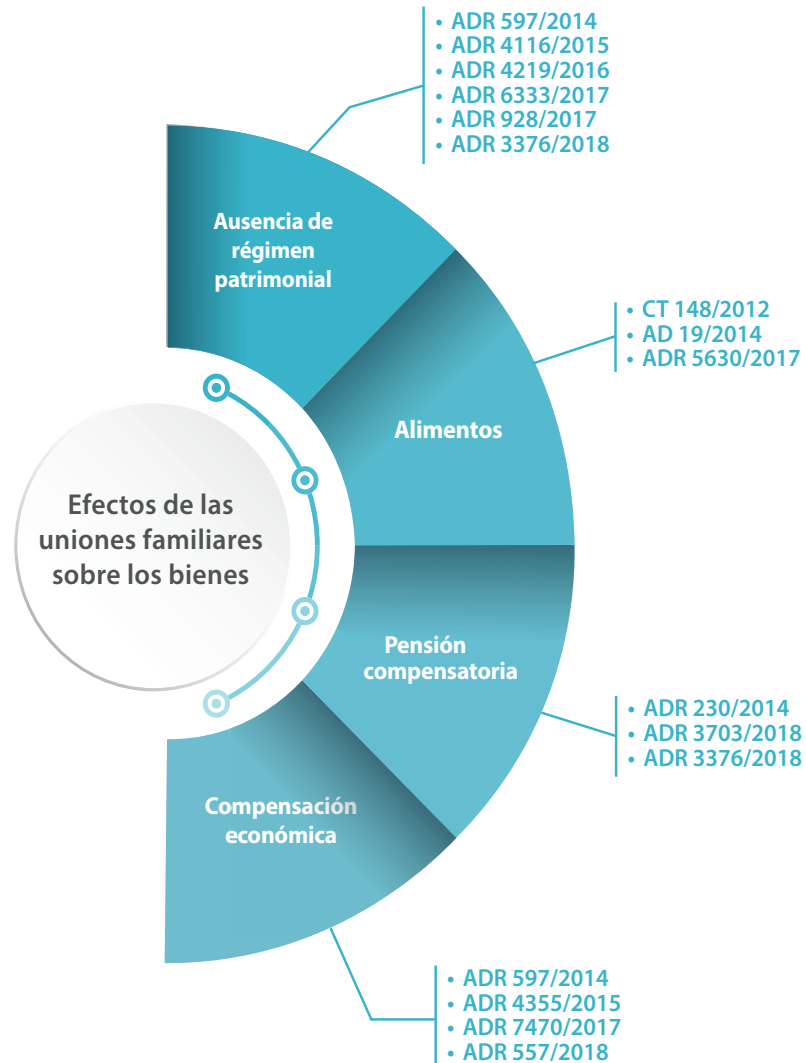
Efectos de las uniones familiares sobre los bienes

Ausencia de régimen patrimonial

• ADR 597/2014
• ADR 4116/2015
• ADR 4219/2016
• ADR 6333/2017
• ADR 928/2017
• ADR 3376/2018

Alimentos

• CT 148/2012
• AD 19/2014
• ADR 5630/2017

Pensión compensatoria

• ADR 230/2014
• ADR 3703/2018
• ADR 3376/2018

Compensación económica

• ADR 597/2014
• ADR 4355/2015
• ADR 7470/2017
• ADR 557/2018